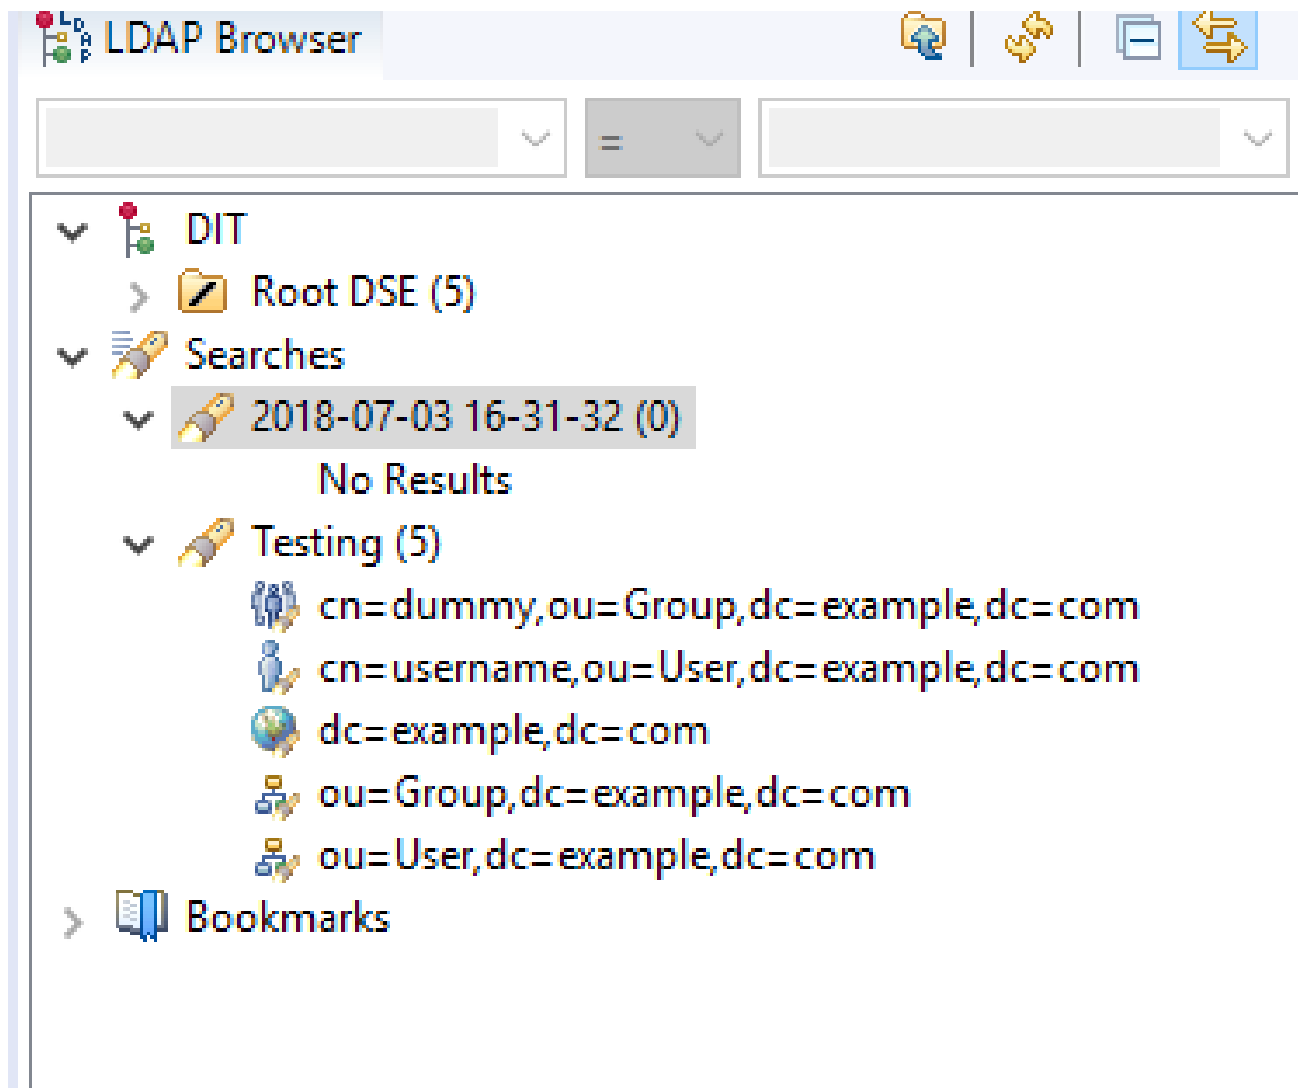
LDAP Browser

=

DIT
Root DSE (5)
Searches
2018-07-03 16-31-32 (0)
No Results
Testing (5)
cn=dummy,ou=Group,dc=example,dc=com
cn=username,ou=User,dc=example,dc=com
dc=example,dc=com
ou=Group,dc=example,dc=com
ou=User,dc=example,dc=com
Bookmarks